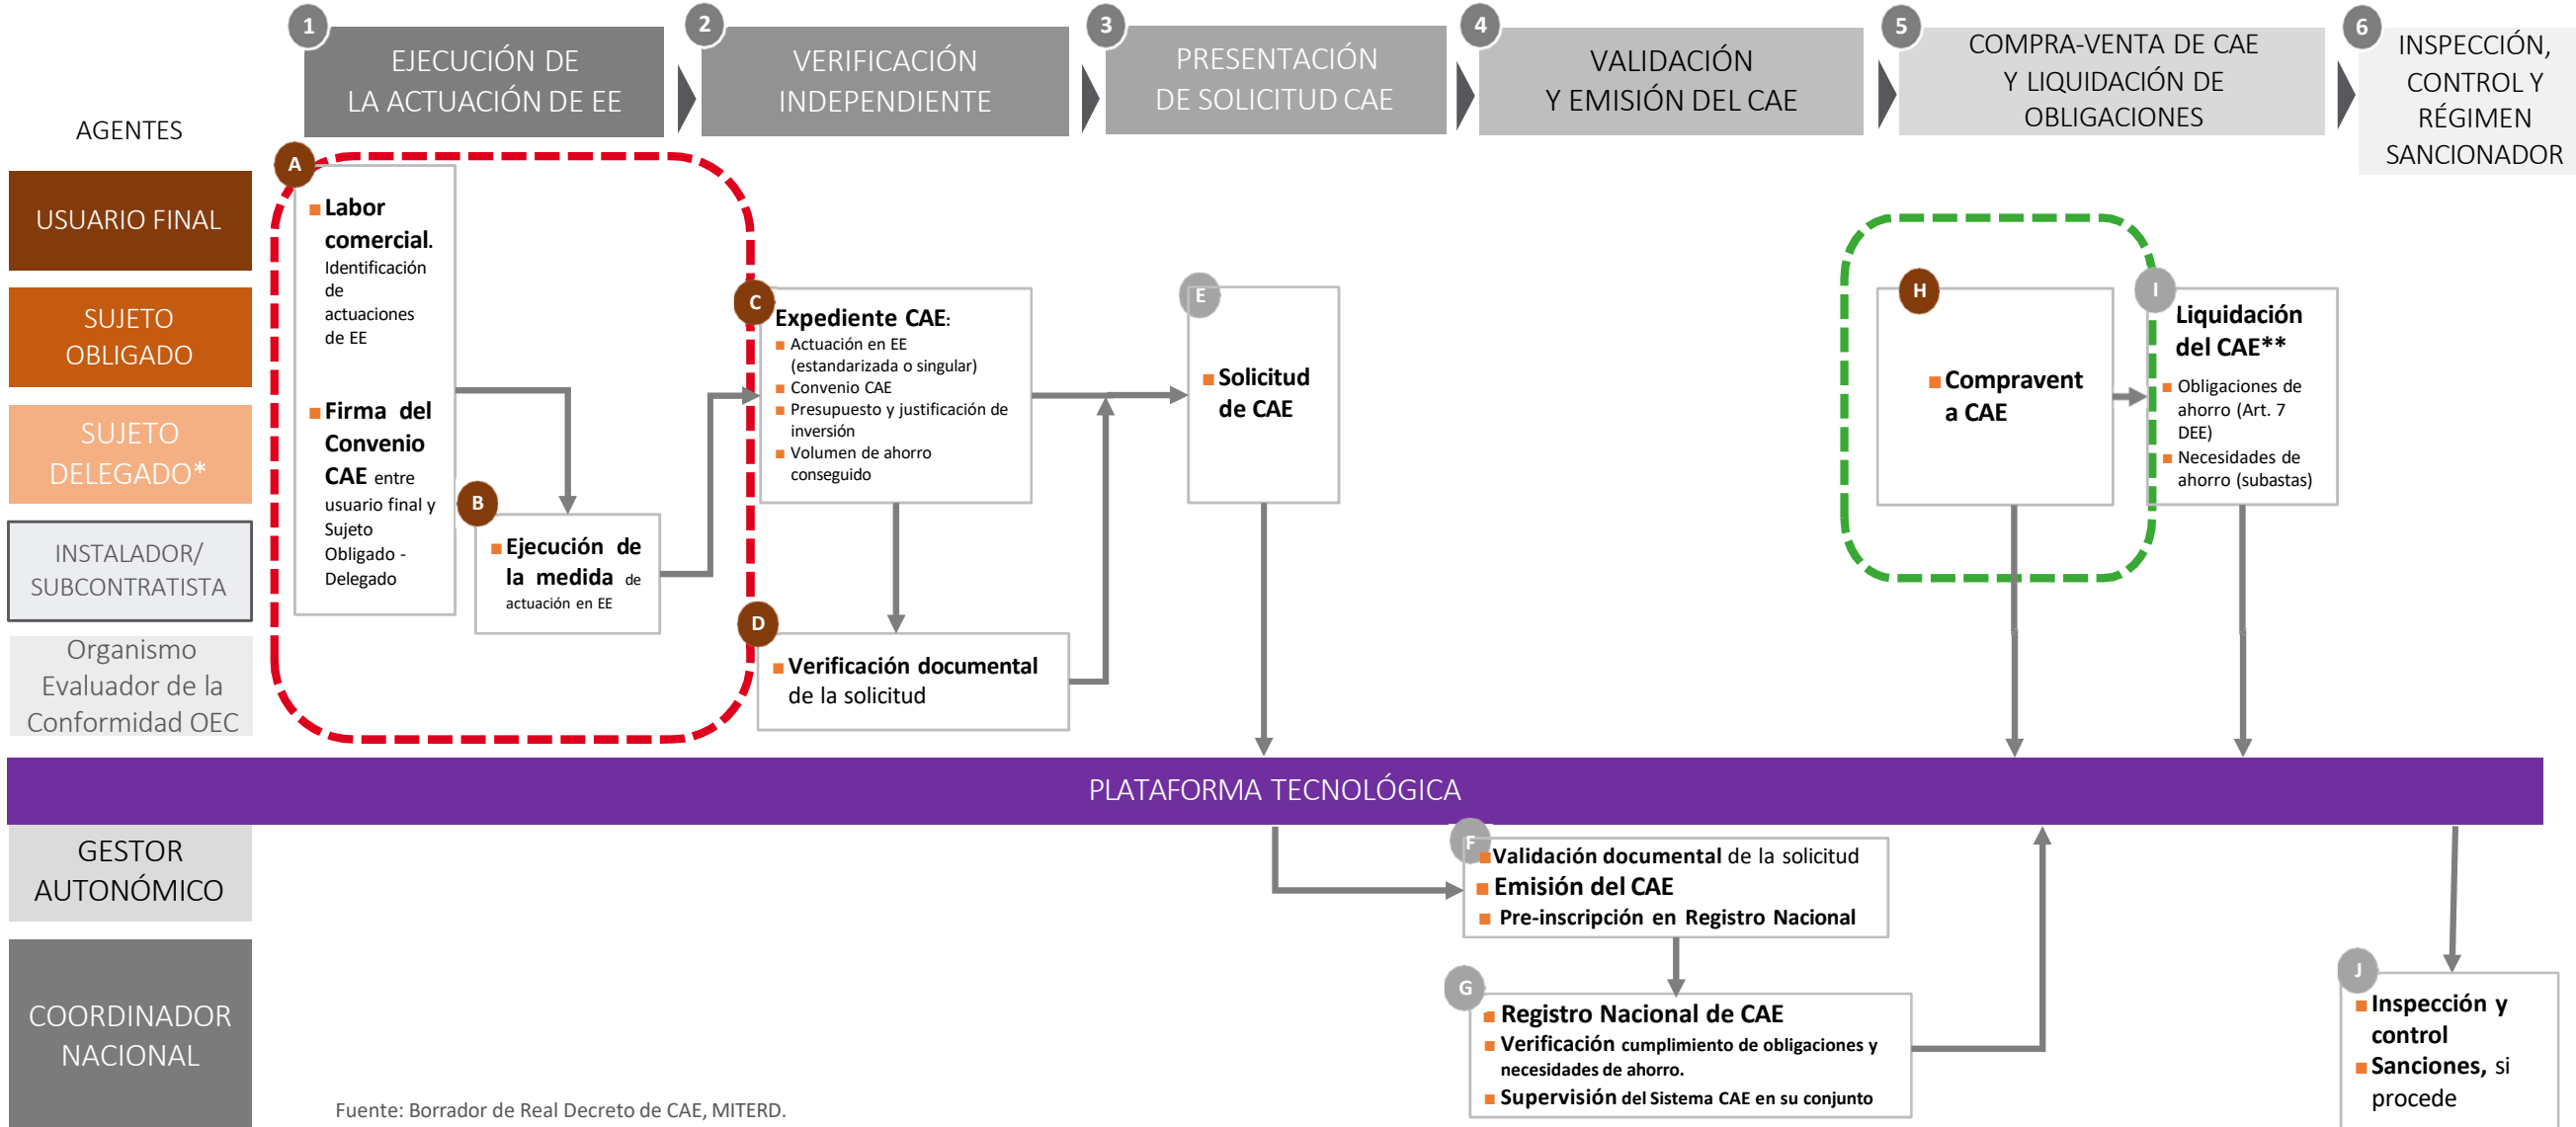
1 EJECUCIÓN DE LA ACTUACIÓN DE EE

2 VERIFICACIÓN INDEPENDIENTE

3 PRESENTACIÓN DE SOLICITUD CAE

4 VALIDACIÓN Y EMISIÓN DEL CAE

5 COMPRA-VENTA DE CAE Y LIQUIDACIÓN DE OBLIGACIONES

6 INSPECCIÓN, CONTROL Y RÉGIMEN SANCIONADOR

AGENTES

USUARIO FINAL

SUJETO OBLIGADO

SUJETO DELEGADO*

INSTALADOR/ SUBCONTRATISTA

Organismo Evaluador de la Conformidad OEC

A

Labor comercial. Identificación de actuaciones de EE

Firma del Convenio CAE entre usuario final y Sujeto Obligado - Delegado

B

Ejecución de la medida de actuación en EE

C

Expediente CAE:
Actuación en EE (estandarizada o singular)
Convenio CAE
Presupuesto y justificación de inversión
Volumen de ahorro conseguido

D

Verificación documental de la solicitud

E

Solicitud de CAE

H

Compraventa a CAE

I

Liquidación del CAE**
Obligaciones de ahorro (Art. 7 DEE)
Necesidades de ahorro (subastas)

PLATAFORMA TECNOLÓGICA

GESTOR AUTONÓMICO

COORDINADOR NACIONAL

F

Validación documental de la solicitud
Emisión del CAE
Pre-inscripción en Registro Nacional

G

Registro Nacional de CAE
Verificación cumplimiento de obligaciones y necesidades de ahorro.
Supervisión del Sistema CAE en su conjunto

J

Inspección y control
Sanciones, si procede

Fuente: Borrador de Real Decreto de CAE, MITERD.